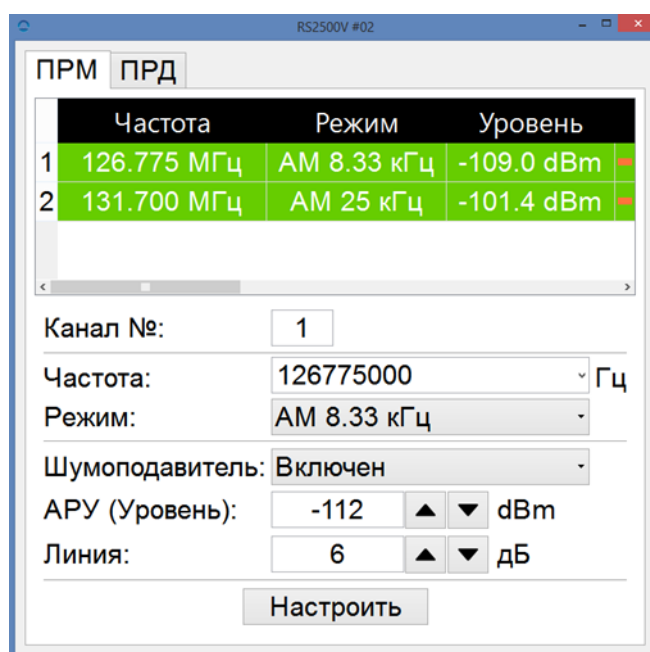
RS2500V #02

ПРМ ПРД

| | Частота | Режим | Уровень |
|---|---|---|---|
| 1 | 126.775 МГц | АМ 8.33 кГц | -109.0 dBm |
| 2 | 131.700 МГц | АМ 25 кГц | -101.4 dBm |

Канал №: 1

Частота: 126775000 Гц

Режим: АМ 8.33 кГц

Шумоподавитель: Включен

АРУ (Уровень): -112 dBm

Линия: 6 дБ

Настроить